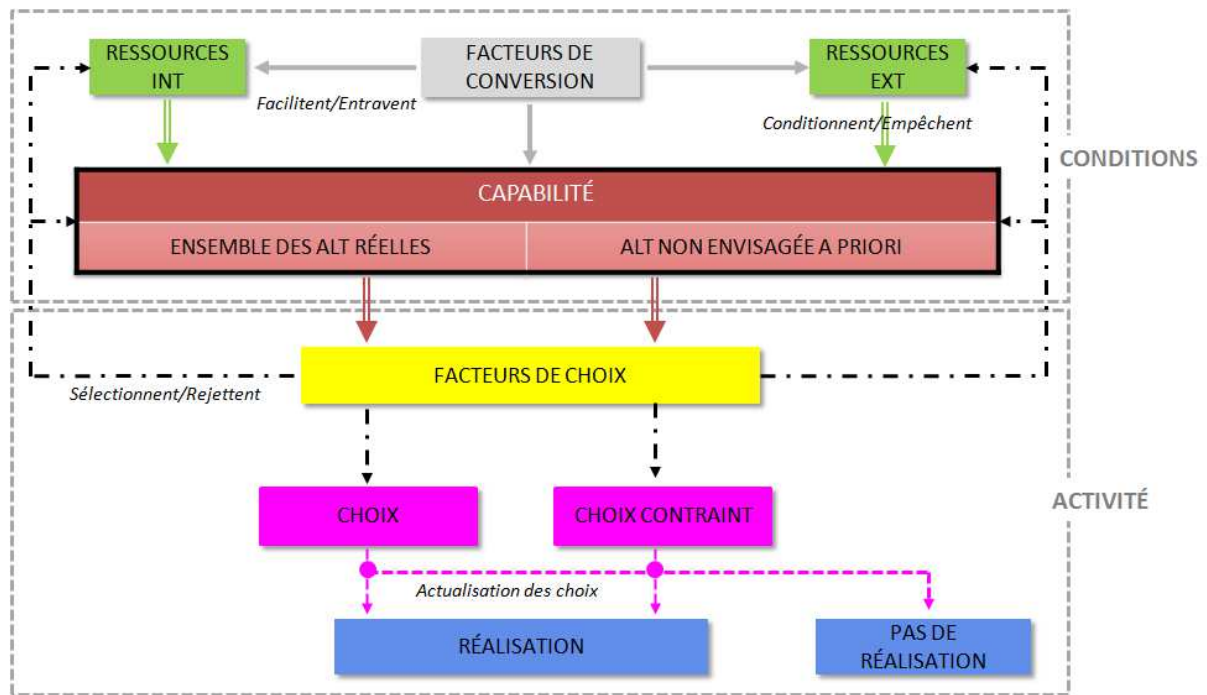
RESSOURCES INT

FACTEURS DE CONVERSION

RESSOURCES EXT

Facilitent/Entravent

Conditionnent/Empêchent

CONDITIONS

CAPABILITÉ

ENSEMBLE DES ALT RÉELLES

ALT NON ENVISAGÉE A PRIORI

FACTEURS DE CHOIX

Sélectionnent/Rejettent

ACTIVITÉ

CHOIX

CHOIX CONTRAINT

Actualisation des choix

RÉALISATION

PAS DE RÉALISATION